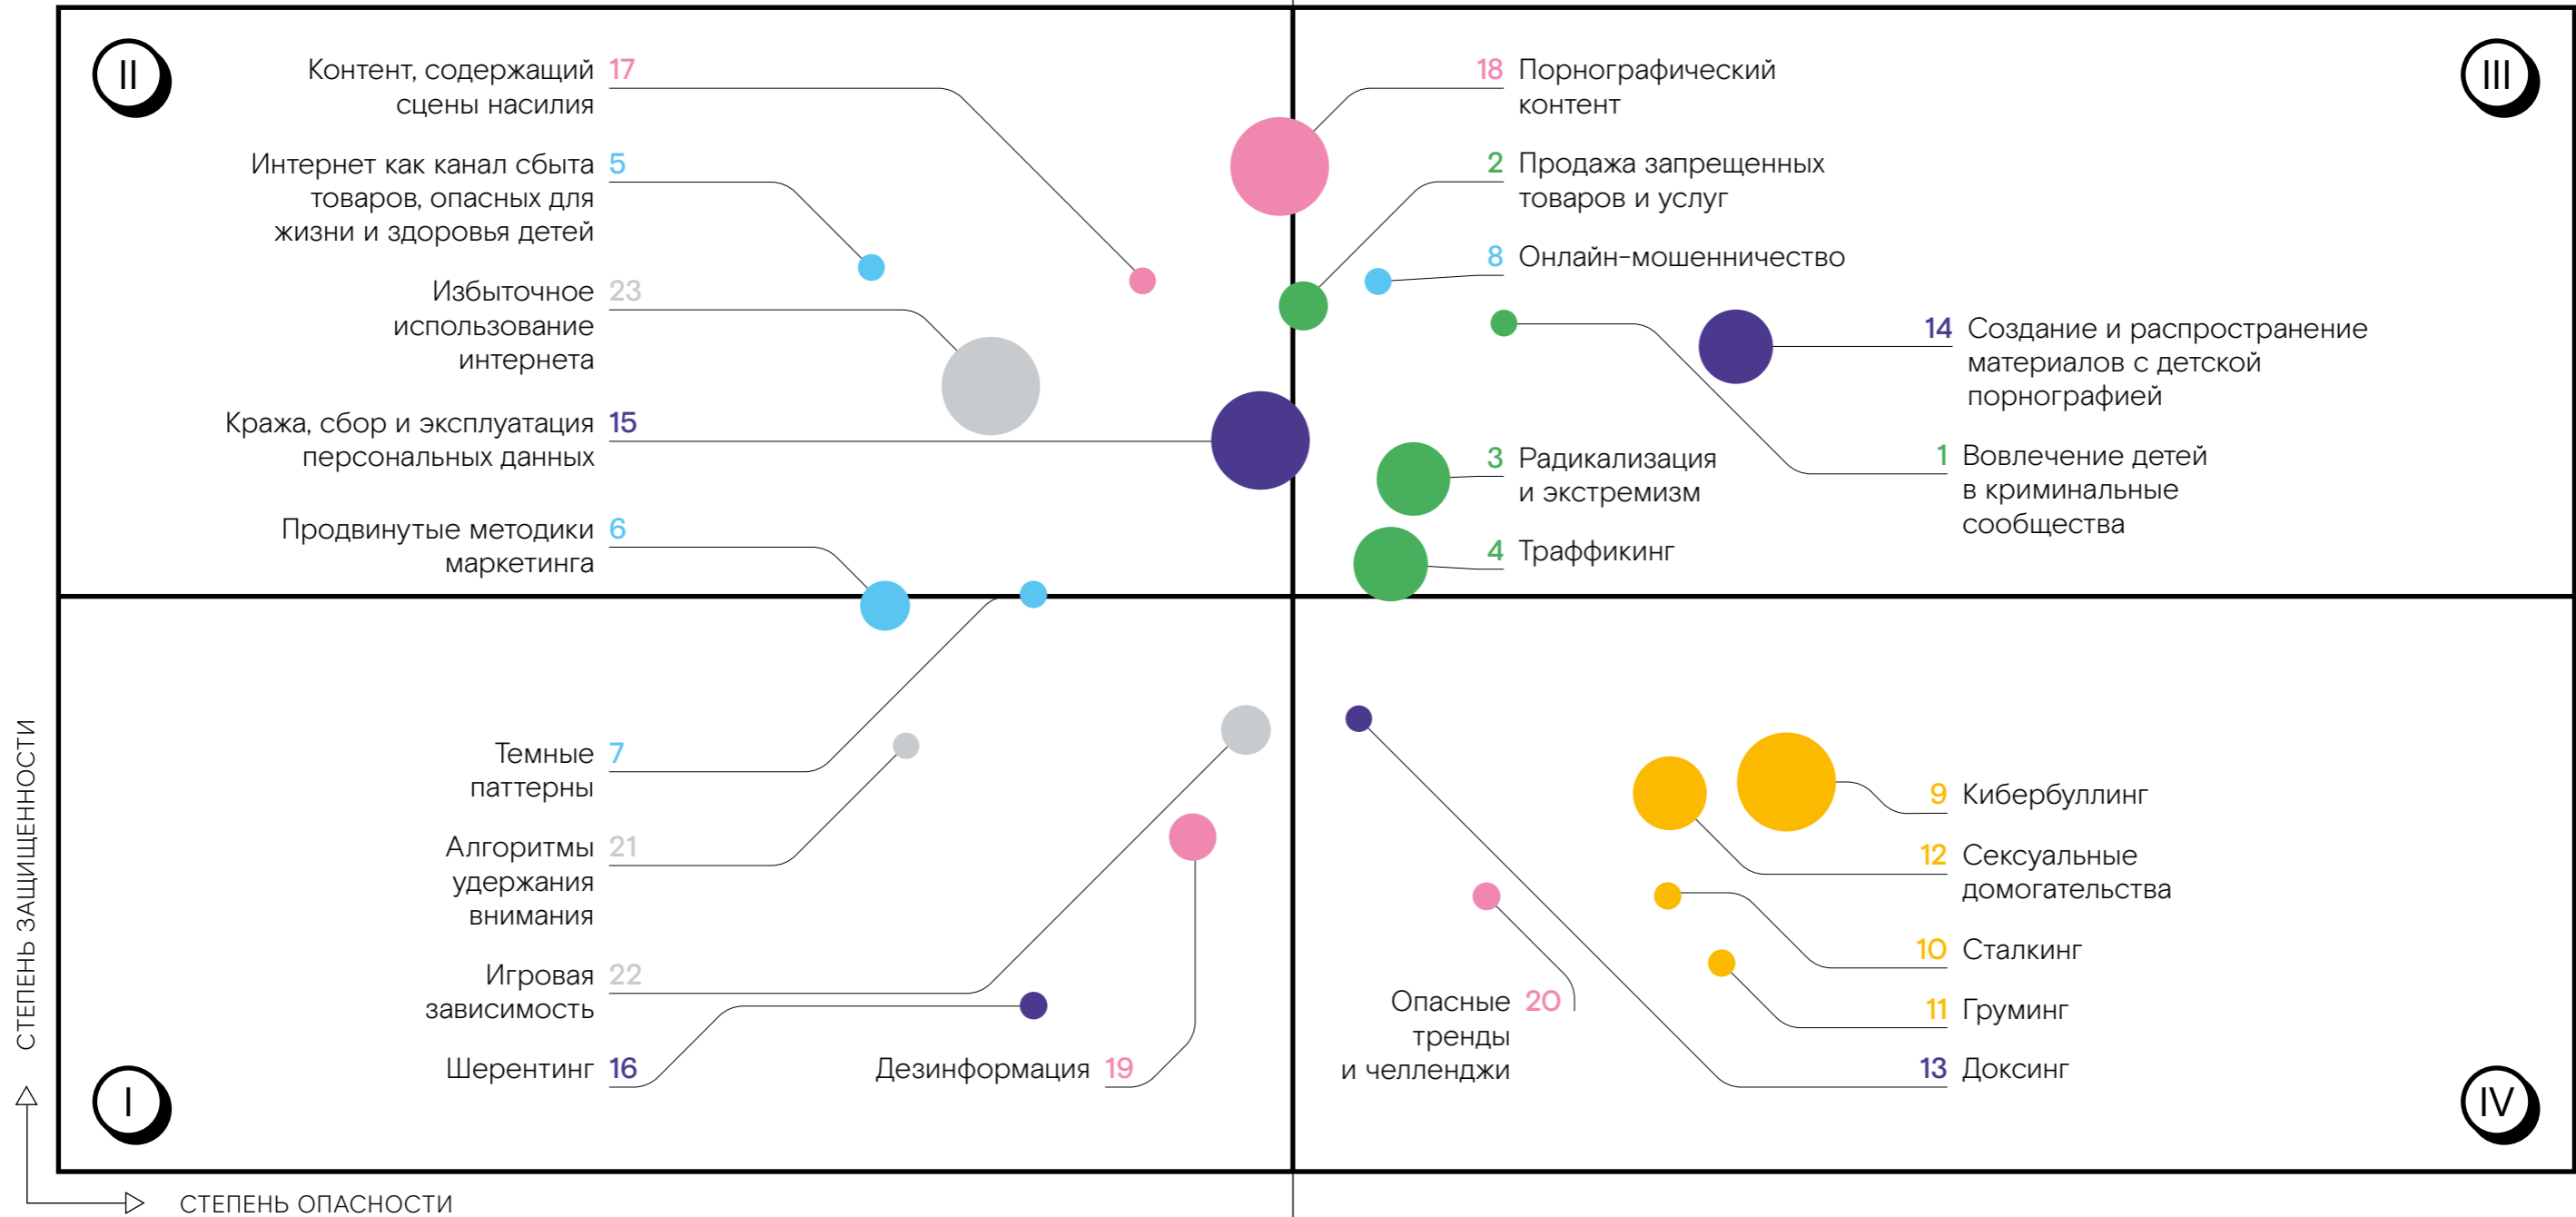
II

Контент, содержащий сцены насилия 17

Интернет как канал сбыта товаров, опасных для жизни и здоровья детей 5

Избыточное использование интернета 23

Кража, сбор и эксплуатация персональных данных 15

Продвинутые методики маркетинга 6

III

18 Порнографический контент

2 Продажа запрещенных товаров и услуг

8 Онлайн-мошенничество

14 Создание и распространение материалов с детской порнографией

1 Вовлечение детей в криминальные сообщества

3 Радикализация и экстремизм

4 Траффикинг

Темные паттерны 7

Алгоритмы удержания внимания 21

Игровая зависимость 22

Шерентинг 16

Дезинформация 19

I

Опасные тренды и челленджи 20

9 Кибербуллинг

12 Сексуальные домогательства

10 Сталкинг

11 Груминг

13 Доксинг

IV

СТЕПЕНЬ ЗАЩИЩЕННОСТИ

СТЕПЕНЬ ОПАСНОСТИ